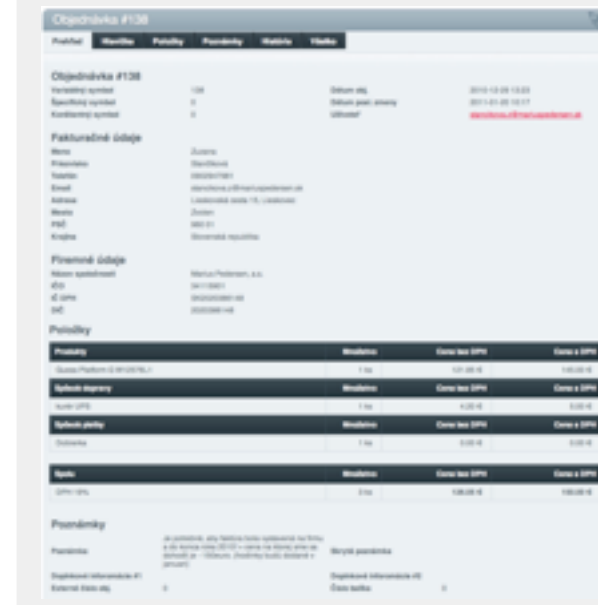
Objednávka #138

Prehľad | Navrhy | Položky | Poznámky | História | Všetko

Objednávka #138
Variabilný symbol | 138 | Dátum obj. | 2010-12-29 13:23
Špecifický symbol | 0 | Dátum posl. zmeny | 2011-01-20 10:17
Konštantný symbol | 0 | Užívateľ | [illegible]

Fakturačné údaje
Meno | Zuzana
Priezvisko | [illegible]
Telefón | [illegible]
Email | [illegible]
Adresa | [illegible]
Mesto | Zvolen
PSČ | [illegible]
Krajina | Slovenská republika

Firemné údaje
Názov spoločnosti | Marius Pedersen, a.s.
IČO | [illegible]
IČ DPH | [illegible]
DIČ | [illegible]

Položky

| Produkty | Množstvo | Cena bez DPH | Cena s DPH |
|---|---|---|---|
| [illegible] | 1 ks | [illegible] | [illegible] |
| Spôsob dopravy | Množstvo | Cena bez DPH | Cena s DPH |
| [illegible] | 1 ks | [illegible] | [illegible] |
| Spôsob platby | Množstvo | Cena bez DPH | Cena s DPH |
| Dobierka | 1 ks | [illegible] | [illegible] |

| Spolu | Množstvo | Cena bez DPH | Cena s DPH |
|---|---|---|---|
| DPH 19% | 3 ks | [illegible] | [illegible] |

Poznámky
Poznámka | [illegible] | Skrytá poznámka |
Doplnkové informácie #1 | | Doplnkové informácie #2 |
Externé číslo obj. | 0 | Číslo balíka | 0